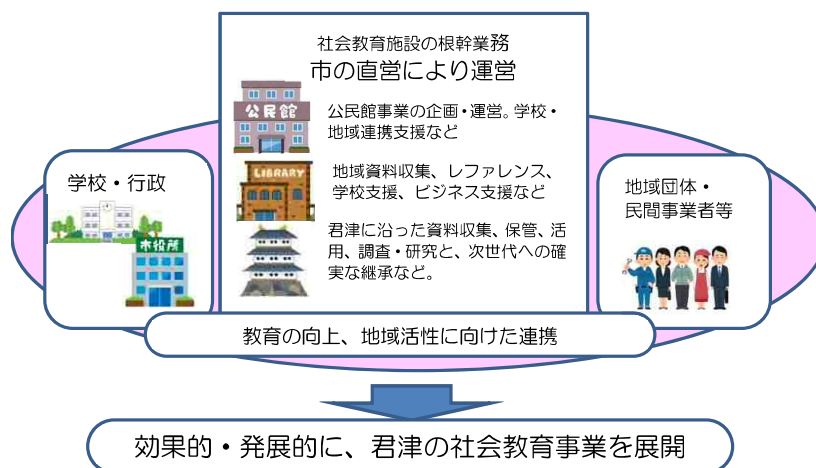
社会教育施設の根幹業務
市の直営により運営

公民館

公民館事業の企画・運営。学校・地域連携支援など

LIBRARY

地域資料収集、レファレンス、学校支援、ビジネス支援など

君津に沿った資料収集、保管、活用、調査・研究と、次世代への確実な継承など。

学校・行政

市役所

地域団体・民間事業者等

教育の向上、地域活性に向けた連携

効果的・発展的に、君津の社会教育事業を展開